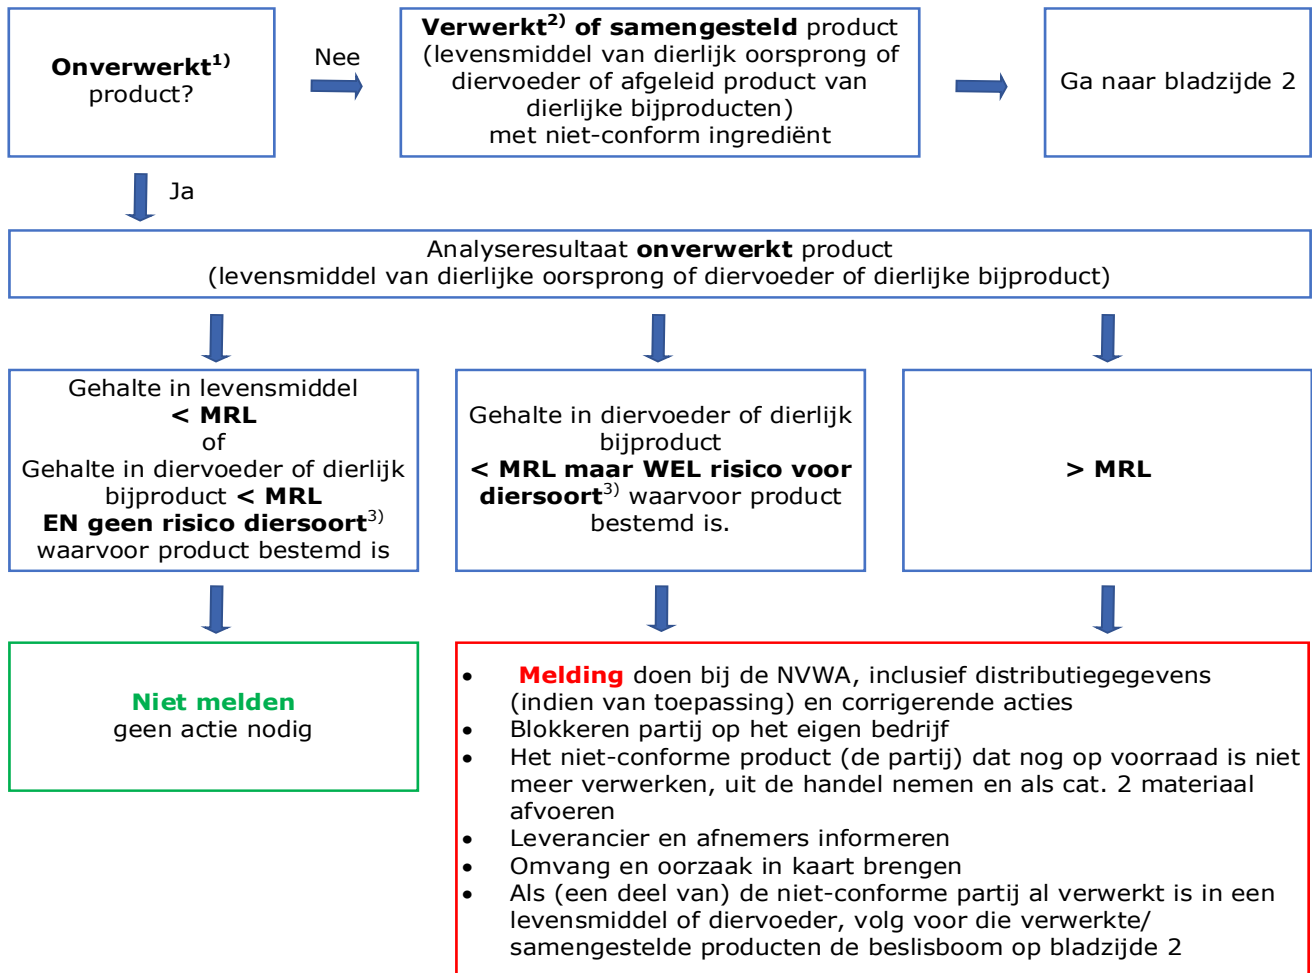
**Onverwerkt$^{1)}$** product?

Nee

**Verwerkt$^{2)}$ of samengesteld** product (levensmiddel van dierlijk oorsprong of diervoeder of afgeleid product van dierlijke bijproducten) met niet-conform ingrediënt

Ga naar bladzijde 2

Ja

Analyseresultaat **onverwerkt** product (levensmiddel van dierlijke oorsprong of diervoeder of dierlijke bijproduct)

Gehalte in levensmiddel **< MRL** of Gehalte in diervoeder of dierlijk bijproduct **< MRL EN geen risico diersoort**$^{3)}$ waarvoor product bestemd is

Gehalte in diervoeder of dierlijk bijproduct **< MRL maar WEL risico voor diersoort**$^{3)}$ waarvoor product bestemd is.

**> MRL**

**Niet melden**
geen actie nodig

- **Melding** doen bij de NVWA, inclusief distributiegegevens (indien van toepassing) en corrigerende acties
- Blokkeren partij op het eigen bedrijf
- Het niet-conforme product (de partij) dat nog op voorraad is niet meer verwerken, uit de handel nemen en als cat. 2 materiaal afvoeren
- Leverancier en afnemers informeren
- Omvang en oorzaak in kaart brengen
- Als (een deel van) de niet-conforme partij al verwerkt is in een levensmiddel of diervoeder, volg voor die verwerkte/ samengestelde producten de beslisboom op bladzijde 2